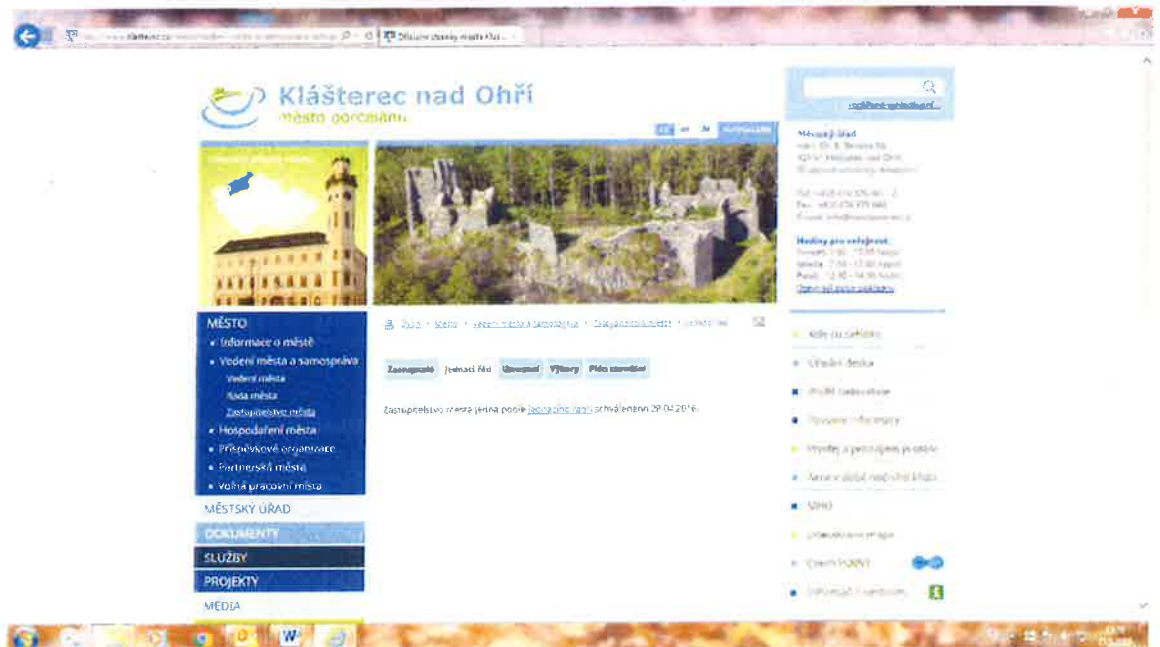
Oficiální stránky města Kláš...

Klášterec nad Ohří
město porcelánu

rozšířené vyhledávání

Městský úřad

Hodiny pro veřejnost

MĚSTO
Informace o městě
Vedení města a samospráva
Vedení města
Rada města
Zastupitelstvo města
Hospodaření města
Příspěvkové organizace
Partnerská města
Volná pracovní místa
MĚSTSKÝ ÚŘAD
DOKUMENTY
SLUŽBY
PROJEKTY
MEDIA

Zasedání | Jednací řád | Usnesení | Výbory | Plán zasedání

Zastupitelstvo města jedná podle jednacího řádu schváleného 29.04.2016.

Úřední deska
VISIO
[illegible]